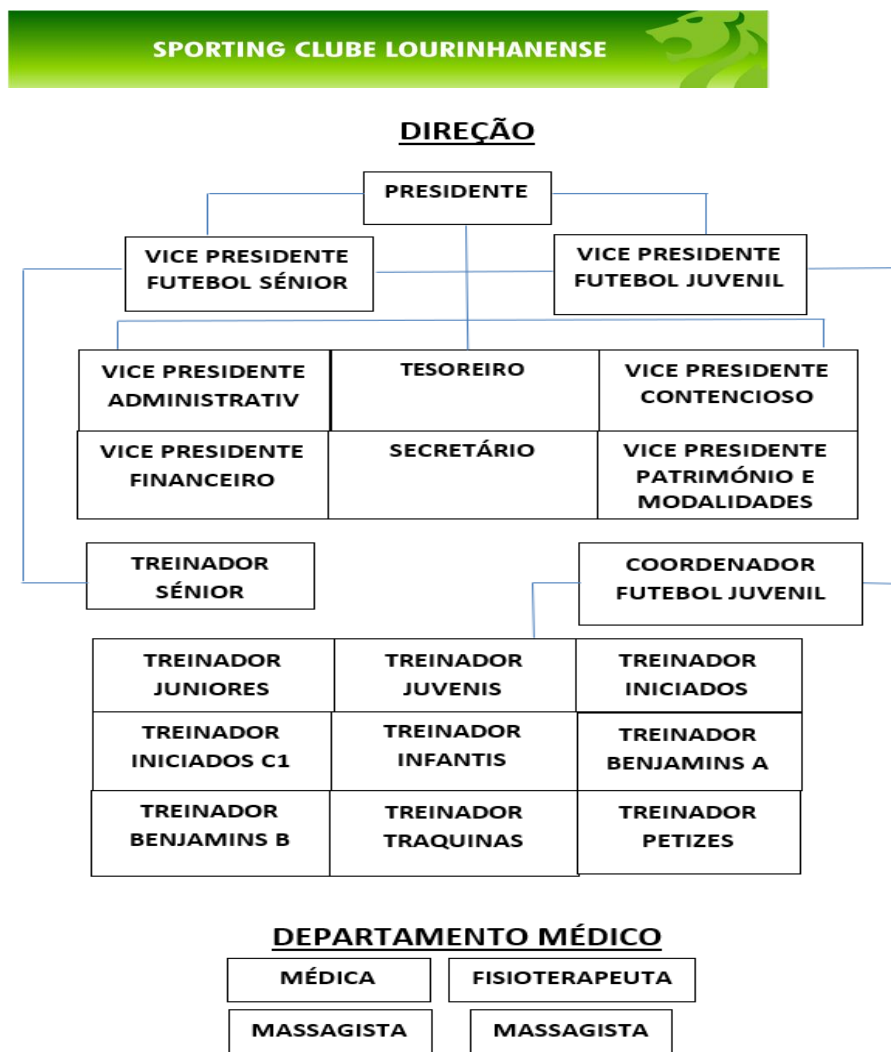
SPORTING CLUBE LOURINHANENSE

DIREÇÃO

PRESIDENTE

VICE PRESIDENTE FUTEBOL SÉNIOR

VICE PRESIDENTE FUTEBOL JUVENIL

| VICE PRESIDENTE ADMINISTRATIV | TESOREIRO | VICE PRESIDENTE CONTENCIOSO |
|---|---|---|
| VICE PRESIDENTE FINANCEIRO | SECRETÁRIO | VICE PRESIDENTE PATRIMÓNIO E MODALIDADES |

TREINADOR SÉNIOR

COORDENADOR FUTEBOL JUVENIL

| TREINADOR JUNIORES | TREINADOR JUVENIS | TREINADOR INICIADOS |
|---|---|---|
| TREINADOR INICIADOS C1 | TREINADOR INFANTIS | TREINADOR BENJAMINS A |
| TREINADOR BENJAMINS B | TREINADOR TRAQUINAS | TREINADOR PETIZES |

DEPARTAMENTO MÉDICO

MÉDICA

FISIOTERAPEUTA

MASSAGISTA

MASSAGISTA